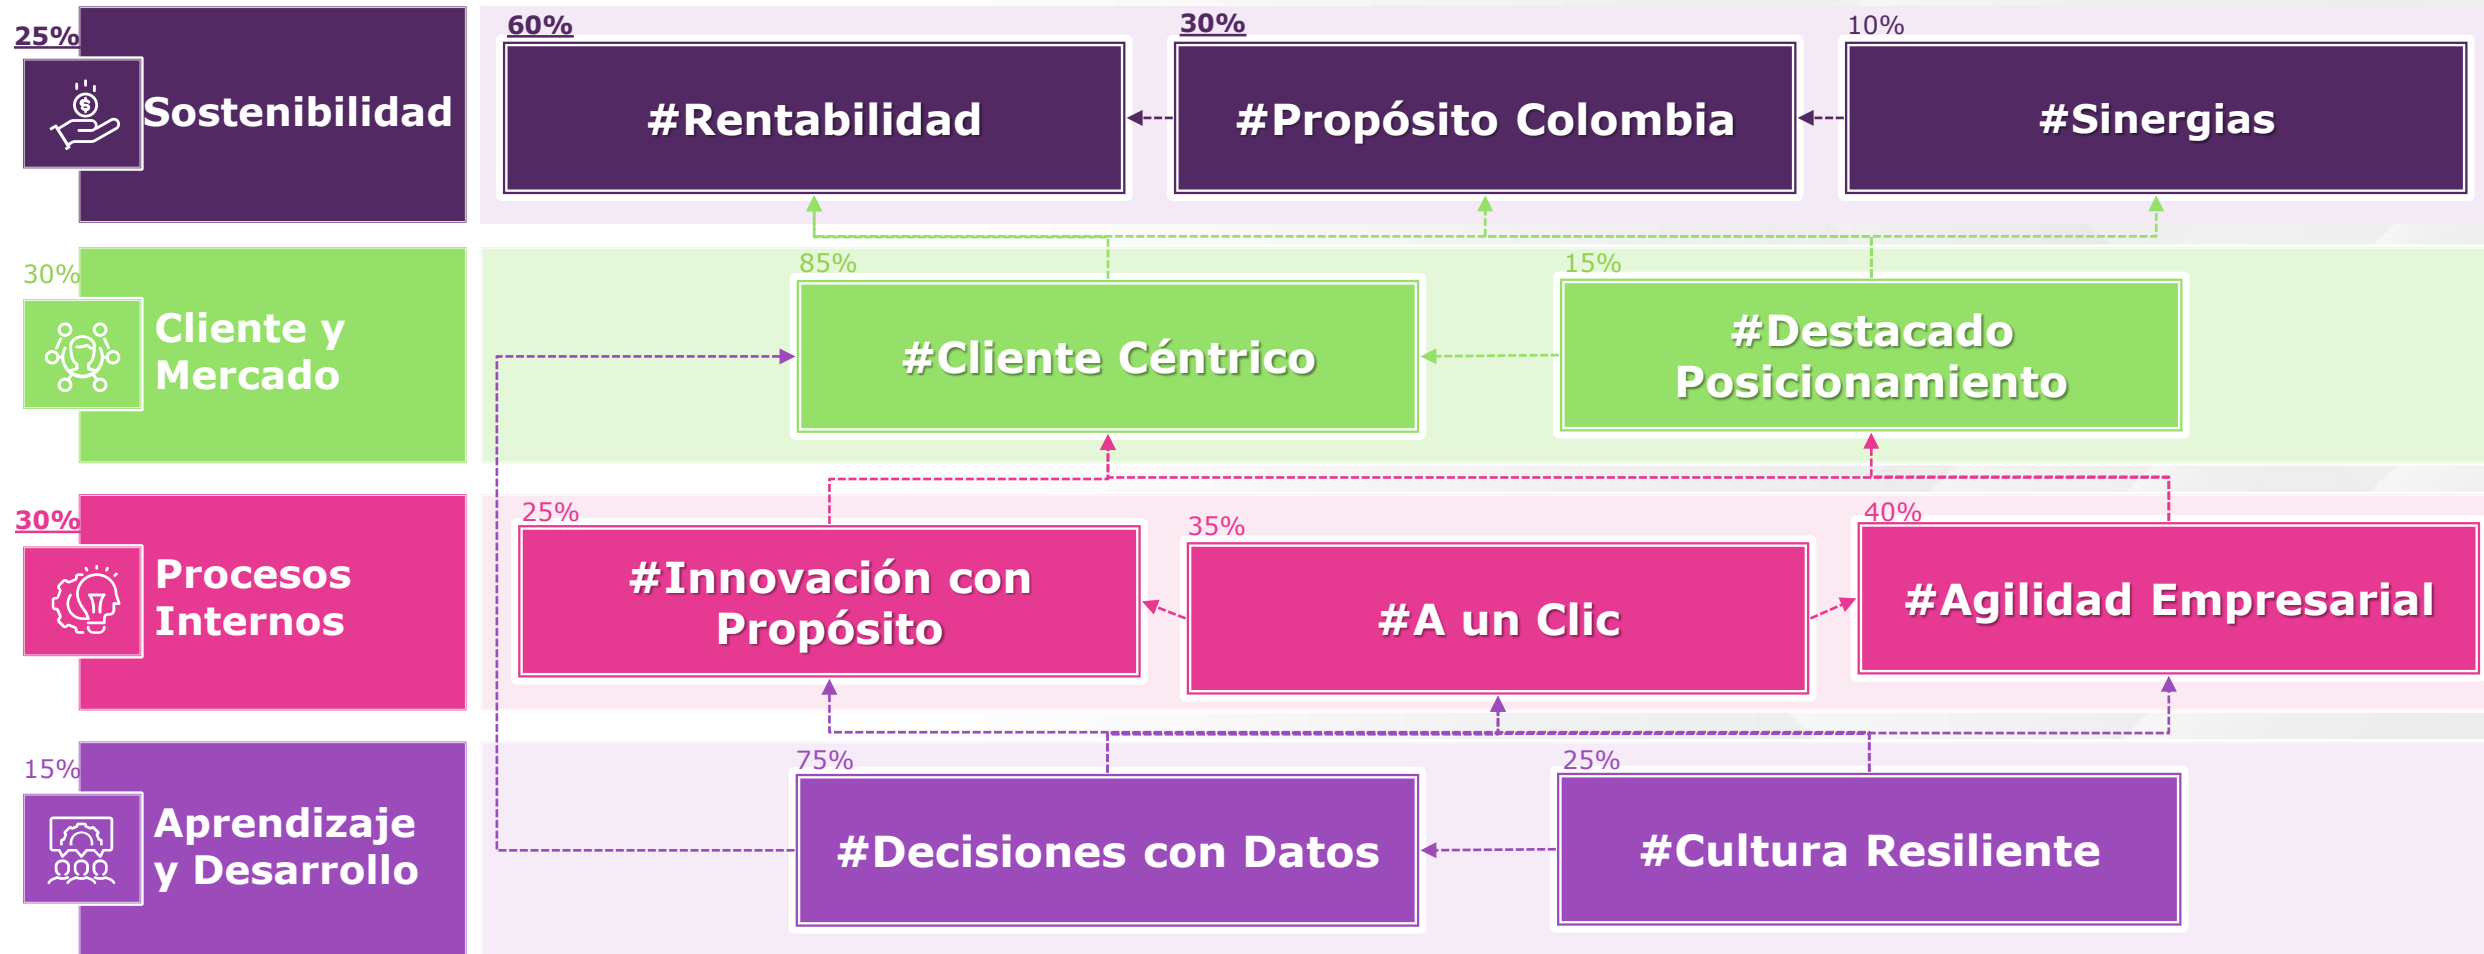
25%
Sostenibilidad

60%
#Rentabilidad

30%
#Propósito Colombia

10%
#Sinergias

30%
Cliente y Mercado

85%
#Cliente Céntrico

15%
#Destacado Posicionamiento

30%
Procesos Internos

25%
#Innovación con Propósito

35%
#A un Clic

40%
#Agilidad Empresarial

15%
Aprendizaje y Desarrollo

75%
#Decisiones con Datos

25%
#Cultura Resiliente